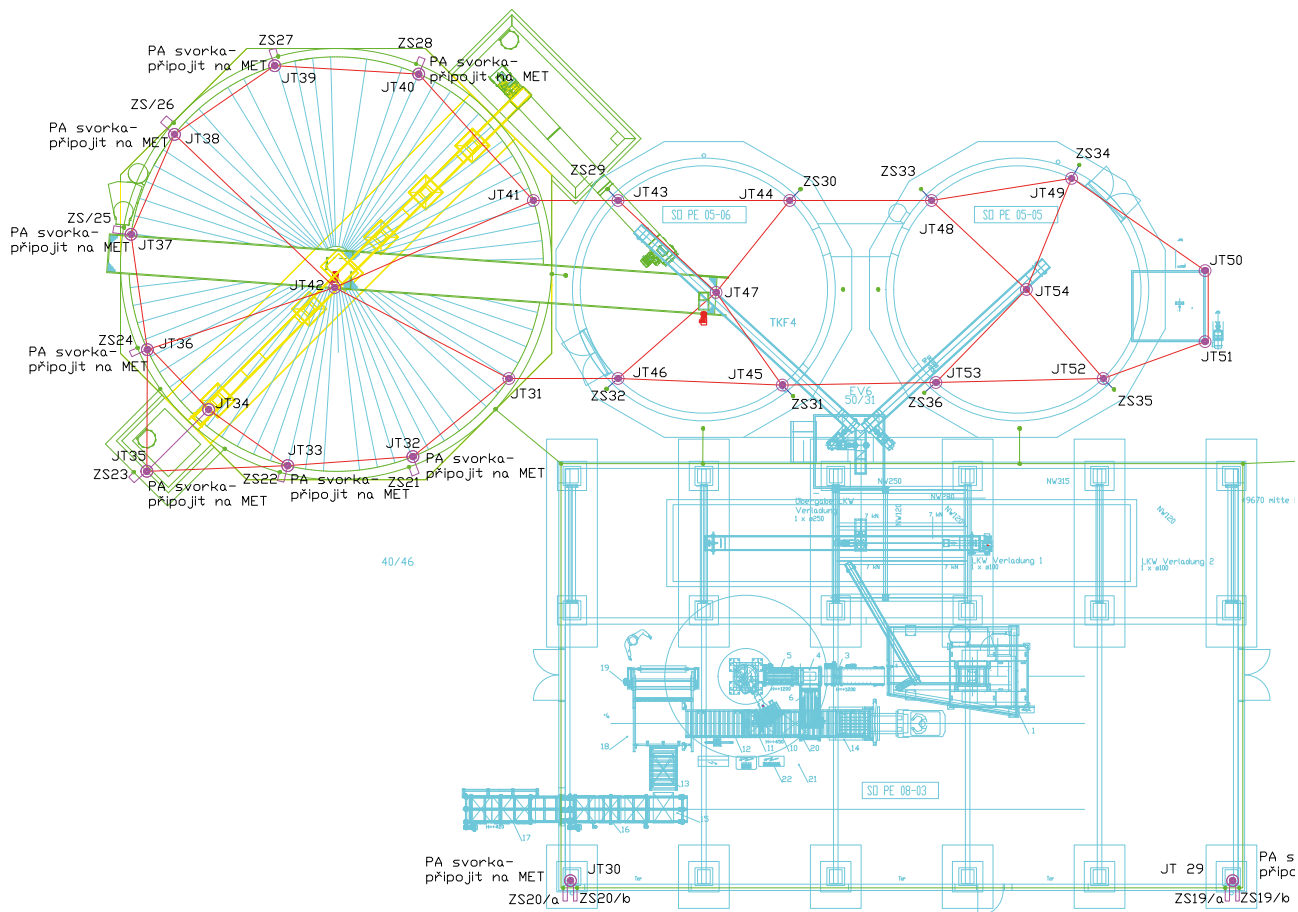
ZS27
PA svorka-
připojit na MET
JT39

ZS28
PA svorka-
připojit na MET
JT40

ZS/26
PA svorka-
připojit na MET
JT38

ZS/25
PA svorka-
připojit na MET
JT37

JT41
ZS29
JT43
JT44
ZS30
ZS33
JT48
JT49
ZS34
SO PE 05-06
SO PE 05-05
JT50
JT42
JT47
JT54
TKF4
JT51

ZS24
PA svorka-
připojit na MET
JT36

JT31
JT46
ZS32
JT45
ZS31
EV6
50/31
JT53
ZS36
JT52
ZS35

JT34
JT35
ZS23
PA svorka-
připojit na MET
ZS22
JT33
PA svorka-
připojit na MET
JT32
ZS21
PA svorka-
připojit na MET

NW250
NW280
NW315
NW120
Oberboden LKW Verladung
1 x ø250
LKW Verladung 1
LKW Verladung 2
9670 mitte
40/46

1
3
4
5
6
10
11
12
13
14
15
16
17
18
19
20
21
22

SO PE 08-03

PA svorka-
připojit na MET
JT30
ZS20/a
ZS20/b

JT 29
PA s
připo
ZS19/a
ZS19/b